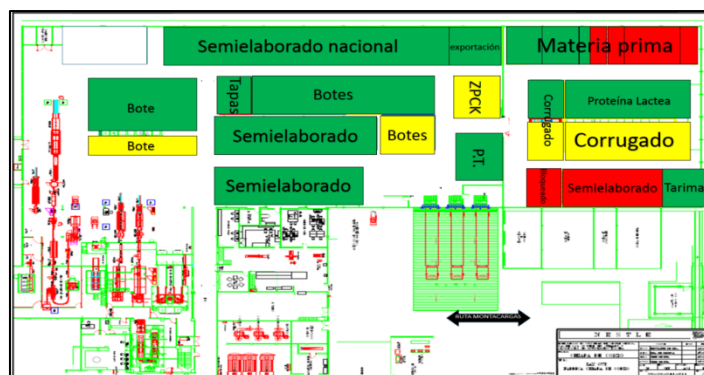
Semielaborado nacional

exportación

Materia prima

Bote

Bote

Tapas

Botes

ZPCK

Corrugado

Proteína Lactea

Corrugado

Semielaborado

Botes

P.T.

Semielaborado

Bloqueado

Semielaborado

Tarima

RUTA MONTACARGAS

NESTLE